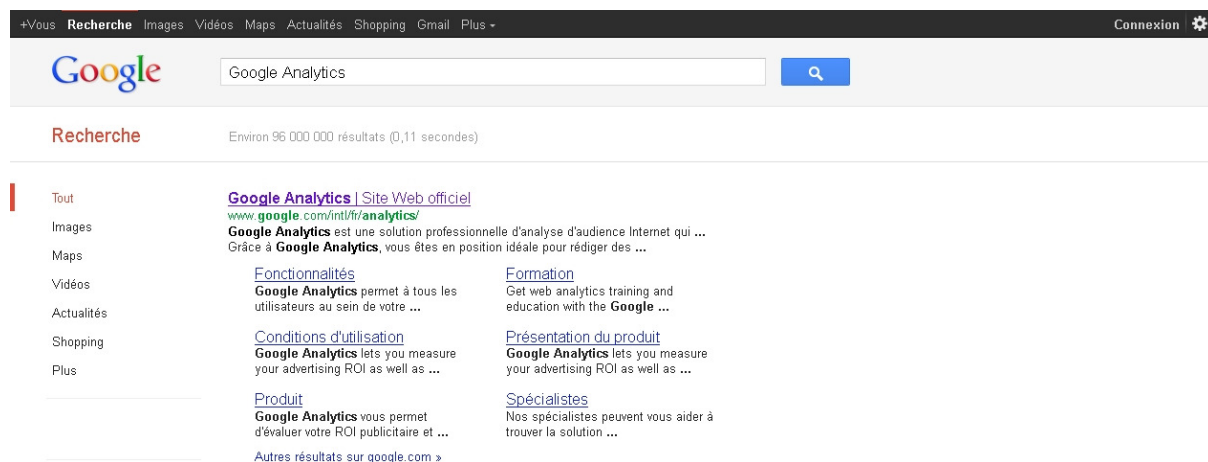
+Vous Recherche Images Vidéos Maps Actualités Shopping Gmail Plus ▾

Connexion

Google

Google Analytics

Recherche

Environ 96 000 000 résultats (0,11 secondes)

Tout
Images
Maps
Vidéos
Actualités
Shopping
Plus

Google Analytics | Site Web officiel
www.google.com/intl/fr/analytics/
Google Analytics est une solution professionnelle d'analyse d'audience Internet qui ... Grâce à Google Analytics, vous êtes en position idéale pour rédiger des ...

Fonctionnalités
Google Analytics permet à tous les utilisateurs au sein de votre ...

Formation
Get web analytics training and education with the Google ...

Conditions d'utilisation
Google Analytics lets you measure your advertising ROI as well as ...

Présentation du produit
Google Analytics lets you measure your advertising ROI as well as ...

Produit
Google Analytics vous permet d'évaluer votre ROI publicitaire et ...

Spécialistes
Nos spécialistes peuvent vous aider à trouver la solution ...

Autres résultats sur google.com »